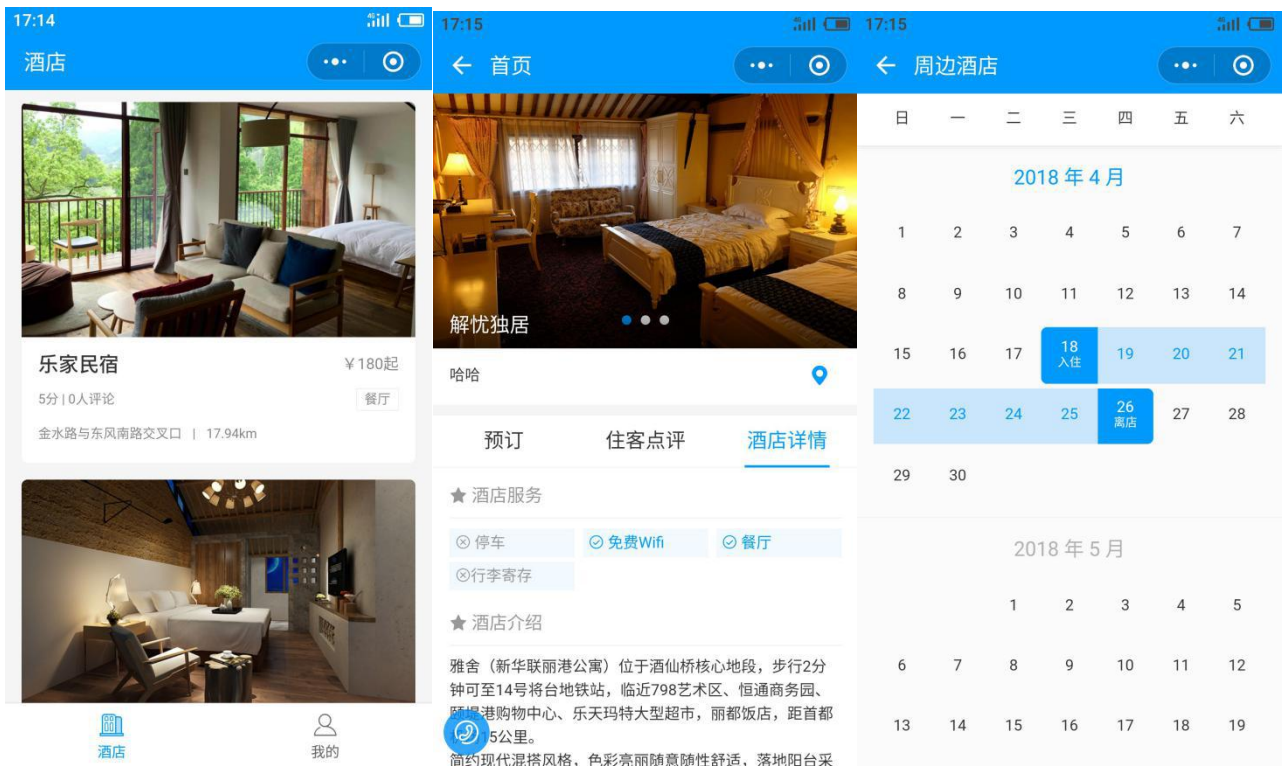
17:14

酒店

乐家民宿
¥180起
5分 | 0人评论
餐厅
金水路与东风南路交叉口 | 17.94km

酒店
我的

17:15

← 首页

解忧独居

哈哈

预订
住客点评
酒店详情

★ 酒店服务

⊗ 停车
⊘ 免费Wifi
⊘ 餐厅
⊗行李寄存

★ 酒店介绍

雅舍（新华联丽港公寓）位于酒仙桥核心地段，步行2分钟可至14号将台地铁站，临近798艺术区、恒通商务园、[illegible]港购物中心、乐天玛特大型超市，丽都饭店，距首都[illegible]5公里。
简约现代混搭风格，色彩亮丽随意随性舒适，落地阳台采

17:15

← 周边酒店

| 日 | 一 | 二 | 三 | 四 | 五 | 六 |
|---|---|---|---|---|---|---|

2018 年 4 月

| 1 | 2 | 3 | 4 | 5 | 6 | 7 |
|---|---|---|---|---|---|---|
| 8 | 9 | 10 | 11 | 12 | 13 | 14 |
| 15 | 16 | 17 | 18 入住 | 19 | 20 | 21 |
| 22 | 23 | 24 | 25 | 26 离店 | 27 | 28 |
| 29 | 30 | | | | | |

2018 年 5 月

| | | 1 | 2 | 3 | 4 | 5 |
|---|---|---|---|---|---|---|
| 6 | 7 | 8 | 9 | 10 | 11 | 12 |
| 13 | 14 | 15 | 16 | 17 | 18 | 19 |